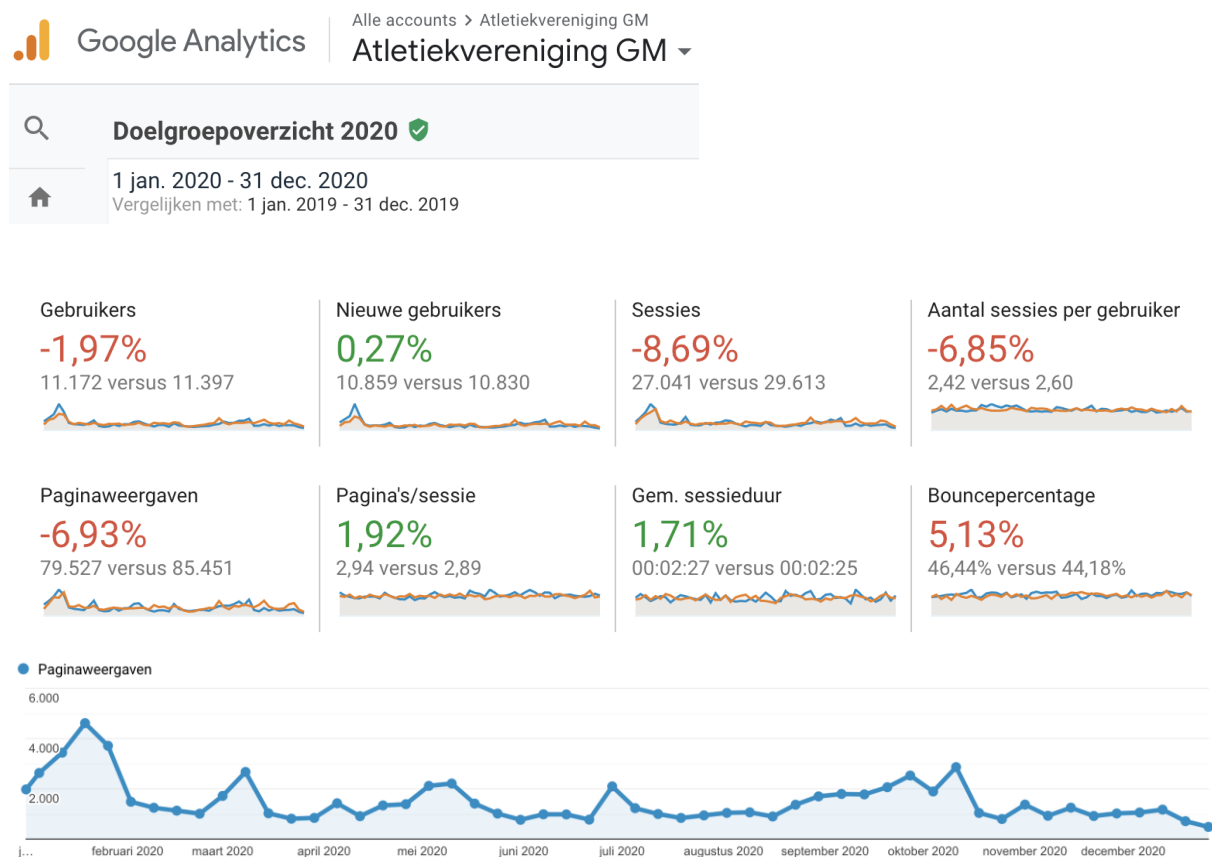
Google Analytics

Alle accounts > Atletiekvereniging GM

Atletiekvereniging GM

Doelgroepoverzicht 2020

1 jan. 2020 - 31 dec. 2020
Vergelijken met: 1 jan. 2019 - 31 dec. 2019

Gebruikers
-1,97%
11.172 versus 11.397

Nieuwe gebruikers
0,27%
10.859 versus 10.830

Sessies
-8,69%
27.041 versus 29.613

Aantal sessies per gebruiker
-6,85%
2,42 versus 2,60

Paginaweergaven
-6,93%
79.527 versus 85.451

Pagina's/sessie
1,92%
2,94 versus 2,89

Gem. sessieduur
1,71%
00:02:27 versus 00:02:25

Bouncepercentage
5,13%
46,44% versus 44,18%

Paginaweergaven

6.000
4.000
2.000

j... februari 2020 maart 2020 april 2020 mei 2020 juni 2020 juli 2020 augustus 2020 september 2020 oktober 2020 november 2020 december 2020